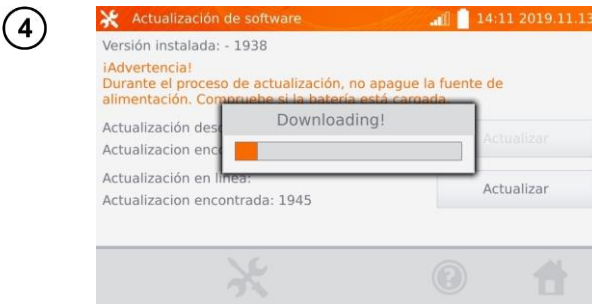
4

Actualización de software 14:11 2019.11.13

Versión instalada: - 1938

¡Advertencia!
Durante el proceso de actualización, no apague la fuente de alimentación. Compruebe si la batería está cargada.

Actualización des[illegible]
Actualizacion enc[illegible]

Downloading!

Actualizar

Actualización en línea:
Actualizacion encontrada: 1945

Actualizar